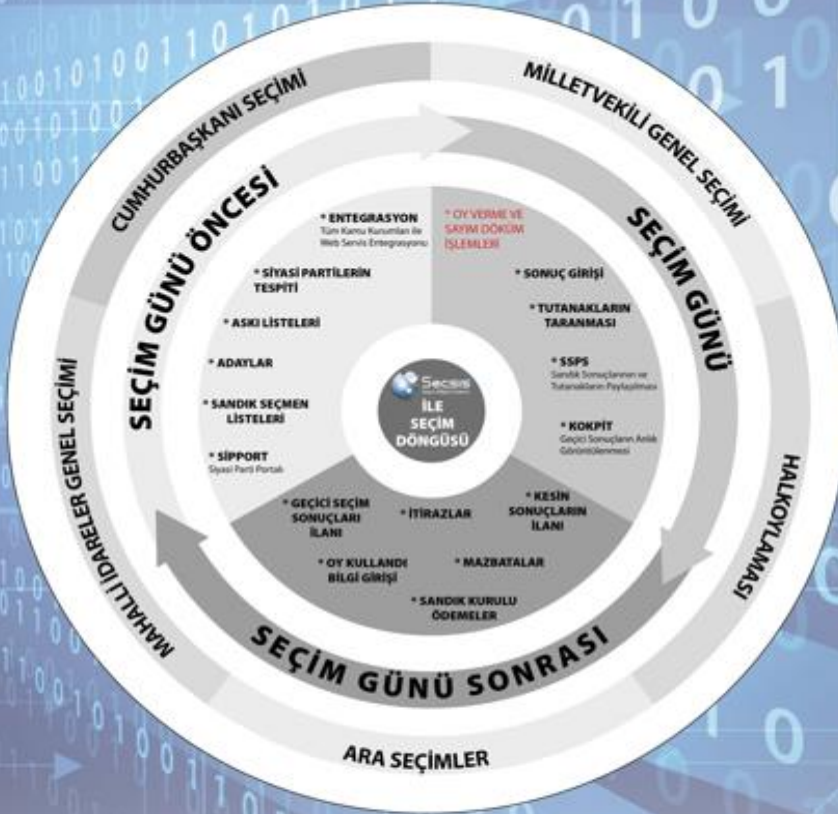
CUMHURBAŞKANI SEÇİMİ

MİLLETVEKİLİ GENEL SEÇİMİ

HALKOYLAMASI

ARA SEÇİMLER

MAHALLİ İDARELER GENEL SEÇİMİ

SEÇİM GÜNÜ ÖNCESİ

* ENTEGRASYON
Tüm Kamu Kurumları ile Web Servis Entegrasyonu

* SİYASİ PARTİLERİN TESPİTİ

* ASKI LİSTELERİ

* ADAYLAR

* SANDIK SEÇMEN LİSTELERİ

* SİPPORT
Siyasi Parti Portalı

SEÇİM GÜNÜ

* OY VERME VE SAYIM DÖKÜM İŞLEMLERİ

* SONUÇ GİRİŞİ

* TUTANAKLARIN TARANMASI

* SSPS
Sandık Sonuçlarının ve Tutanakların Paylaşılması

* KOKPİT
Geçici Sonuçların Anlık Görüntülenmesi

SEÇİM GÜNÜ SONRASI

* GEÇİCİ SEÇİM SONUÇLARI İLANI

* İTİRAZLAR

* KESİN SONUÇLARIN İLANI

* OY KULLANDI BİLGİ GİRİŞİ

* MAZBATALAR

* SANDIK KURULU ÖDEMELER

Secsis
İLE SEÇİM DÖNGÜSÜ